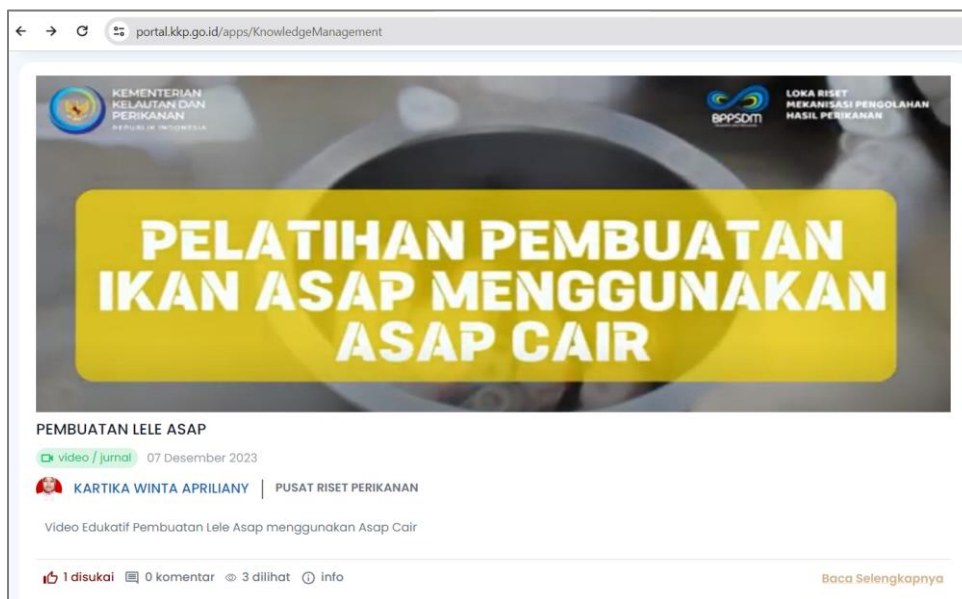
portal.kkp.go.id/apps/KnowledgeManagement

KEMENTERIAN KELAUTAN DAN PERIKANAN REPUBLIK INDONESIA

BPPSDM

LOKA RISET MEKANISASI PENGOLAHAN HASIL PERIKANAN

PELATIHAN PEMBUATAN IKAN ASAP MENGGUNAKAN ASAP CAIR

PEMBUATAN LELE ASAP

video / jurnal 07 Desember 2023

KARTIKA WINTA APRILIANY | PUSAT RISET PERIKANAN

Video Edukatif Pembuatan Lele Asap menggunakan Asap Cair

1 disukai 0 komentar 3 dilihat info

Baca Selengkapnya